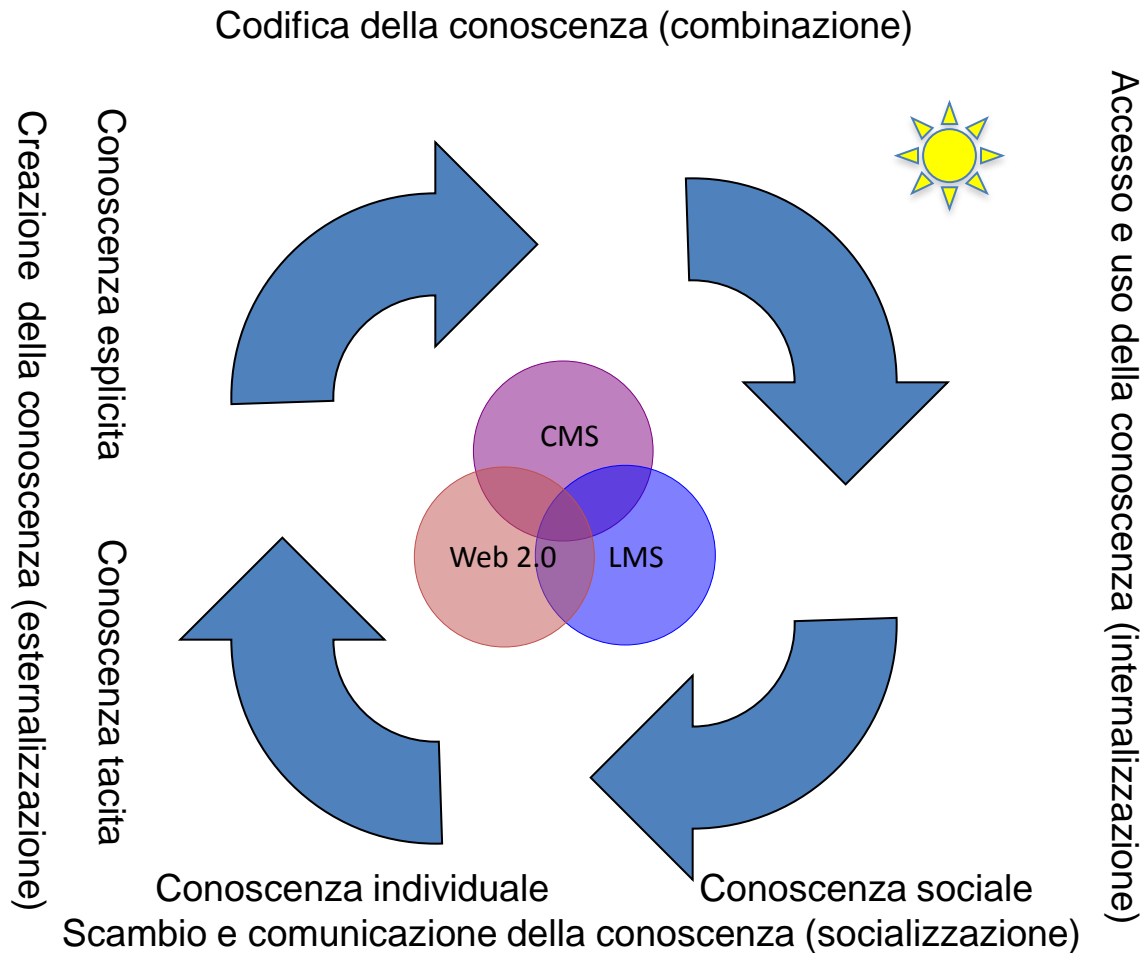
Codifica della conoscenza (combinazione)

Creazione della conoscenza (esternalizzazione)

Conoscenza esplicita

Conoscenza tacita

Accesso e uso della conoscenza (internalizzazione)

CMS

Web 2.0

LMS

Conoscenza individuale

Conoscenza sociale

Scambio e comunicazione della conoscenza (socializzazione)